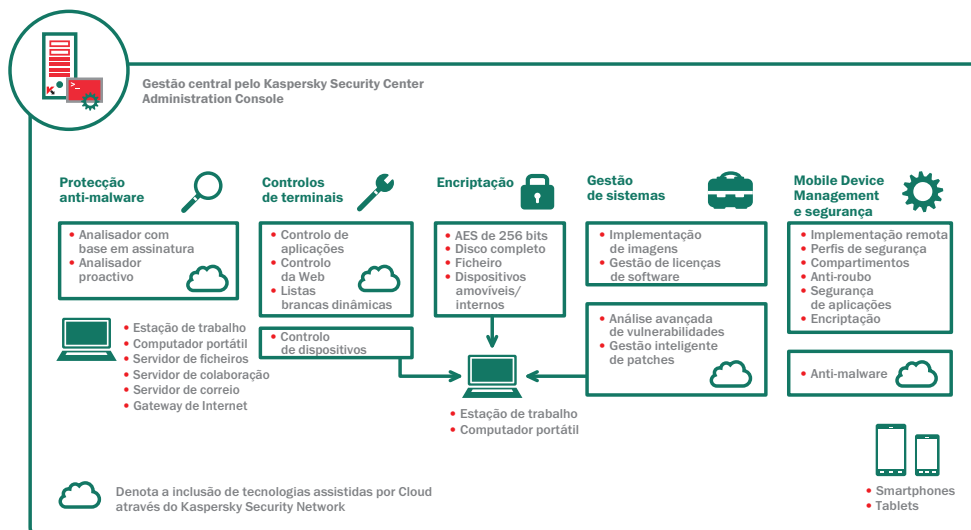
Gestão central pelo Kaspersky Security Center Administration Console

Protecção anti-malware

- Analisador com base em assinatura
- Analisador proactivo

- Estação de trabalho
- Computador portátil
- Servidor de ficheiros
- Servidor de colaboração
- Servidor de correio
- Gateway de Internet

Controlos de terminais

- Controlo de aplicações
- Controlo da Web
- Listas brancas dinâmicas

- Controlo de dispositivos

Encriptação

- AES de 256 bits
- Disco completo
- Ficheiro
- Dispositivos amovíveis/ internos

- Estação de trabalho
- Computador portátil

Gestão de sistemas

- Implementação de imagens
- Gestão de licenças de software

- Análise avançada de vulnerabilidades
- Gestão inteligente de patches

Mobile Device Management e segurança

- Implementação remota
- Perfis de segurança
- Compartimentos
- Anti-roubo
- Segurança de aplicações
- Encriptação

- Anti-malware

- Smartphones
- Tablets

Denota a inclusão de tecnologias assistidas por Cloud através do Kaspersky Security Network